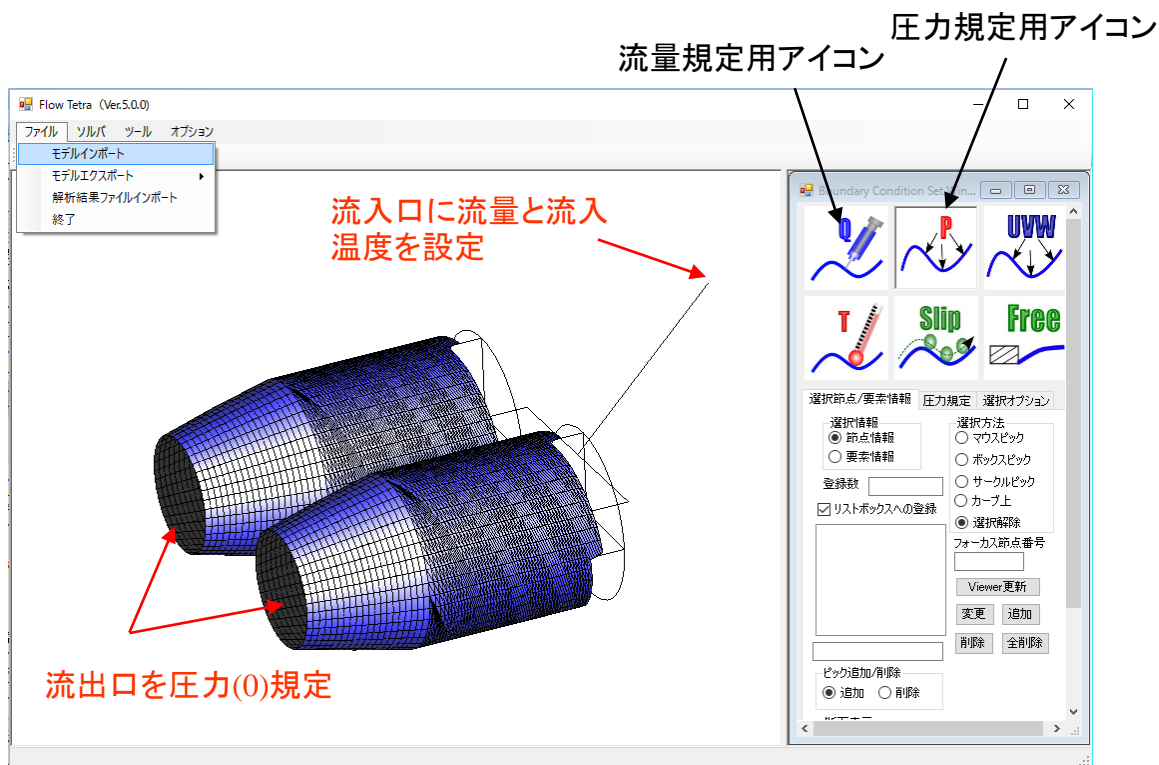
圧力規定用アイコン
流量規定用アイコン

Flow Tetra (Ver.5.0.0)
ファイル ソルバ ツール オプション
モデルインポート
モデルエクスポート
解析結果ファイルインポート
終了

流入口に流量と流入温度を設定

流出口を圧力(0)規定

Boundary Condition Set Win...
Q
P
UVW
T
Slip
Free

選択節点/要素情報 圧力規定 選択オプション
選択情報
節点情報
要素情報
登録数
リストボックスへの登録
選択方法
マウスピック
ボックスピック
サークルピック
カーブ上
選択解除
フォーカス節点番号
Viewer更新
変更 追加
削除 全削除
ピック追加/削除
追加 削除